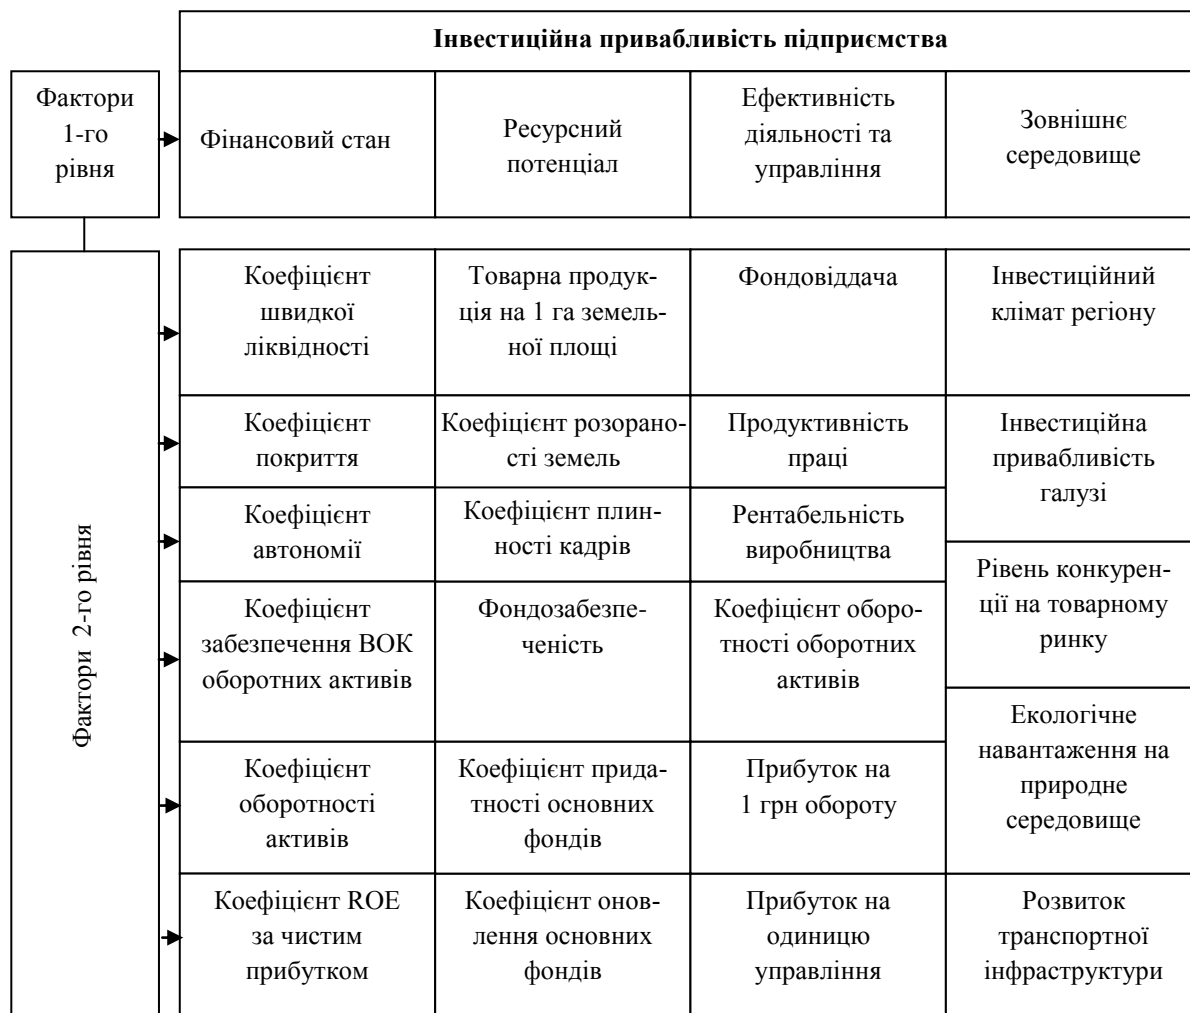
Інвестиційна привабливість підприємства

Фактори 1-го рівня

| Фінансовий стан | Ресурсний потенціал | Ефективність діяльності та управління | Зовнішнє середовище |
|---|---|---|---|

Фактори 2-го рівня

| | | | |
|---|---|---|---|
| Коефіцієнт швидкої ліквідності | Товарна продукція на 1 га земельної площі | Фондовіддача | Інвестиційний клімат регіону |
| Коефіцієнт покриття | Коефіцієнт розораності земель | Продуктивність праці | Інвестиційна привабливість галузі |
| Коефіцієнт автономії | Коефіцієнт плинності кадрів | Рентабельність виробництва | Рівень конкуренції на товарному ринку |
| Коефіцієнт забезпечення ВОК оборотних активів | Фондозабезпеченість | Коефіцієнт оборотності оборотних активів | Екологічне навантаження на природне середовище |
| Коефіцієнт оборотності активів | Коефіцієнт придатності основних фондів | Прибуток на 1 грн обороту | |
| Коефіцієнт ROE за чистим прибутком | Коефіцієнт оновлення основних фондів | Прибуток на одиницю управління | Розвиток транспортної інфраструктури |